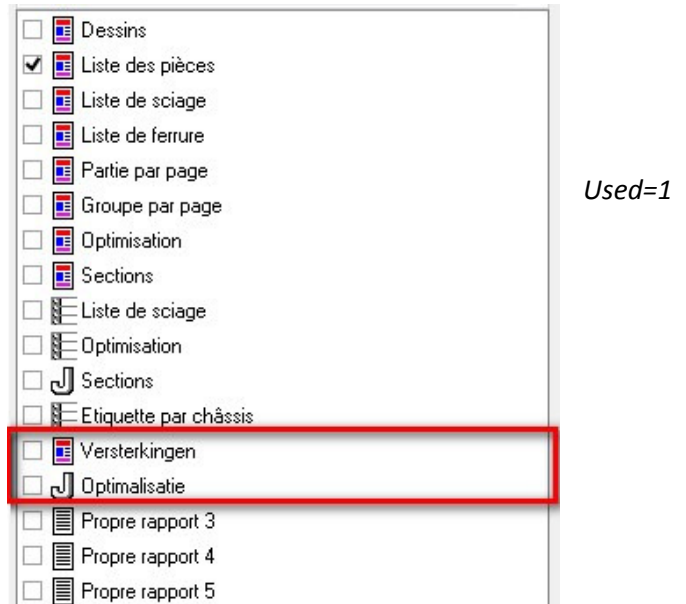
Dessins
Liste des pièces
Liste de sciage
Liste de ferrure
Partie par page
Groupe par page
Optimisation
Sections
Liste de sciage
Optimisation
Sections
Etiquette par châssis
Versterkingen
Optimalisatie
Propre rapport 3
Propre rapport 4
Propre rapport 5

Used=1